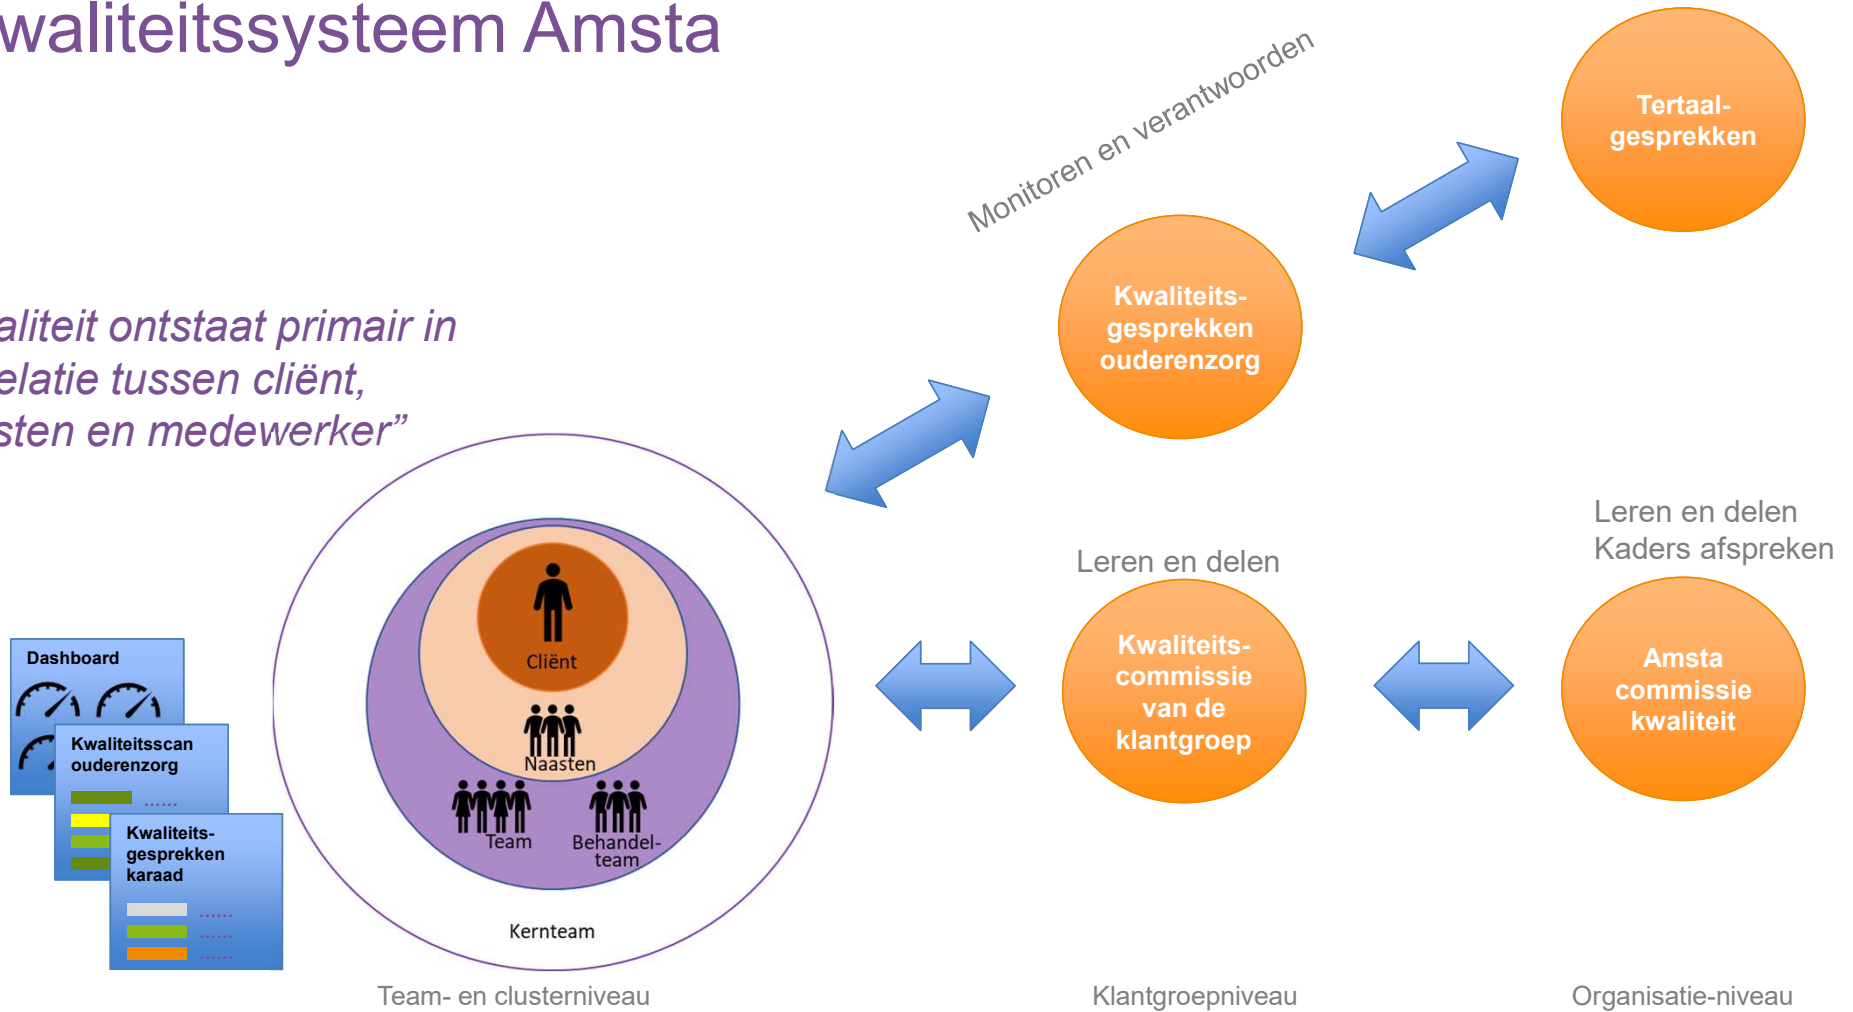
waliteitssysteem Amsta

aliteit ontstaat primair in elatie tussen cliënt, sten en medewerker"

Monitoren en verantwoorden

Tertaal-gesprekken

Kwaliteits-gesprekken ouderenzorg

Leren en delen

Leren en delen
Kaders afspreken

Dashboard

Kwaliteitsscan ouderenzorg

Kwaliteits-gesprekken karaad

Cliënt

Naasten

Team

Behandel-team

Kernteam

Kwaliteits-commissie van de klantgroep

Amsta commissie kwaliteit

Team- en clusterniveau

Klantgroepniveau

Organisatie-niveau